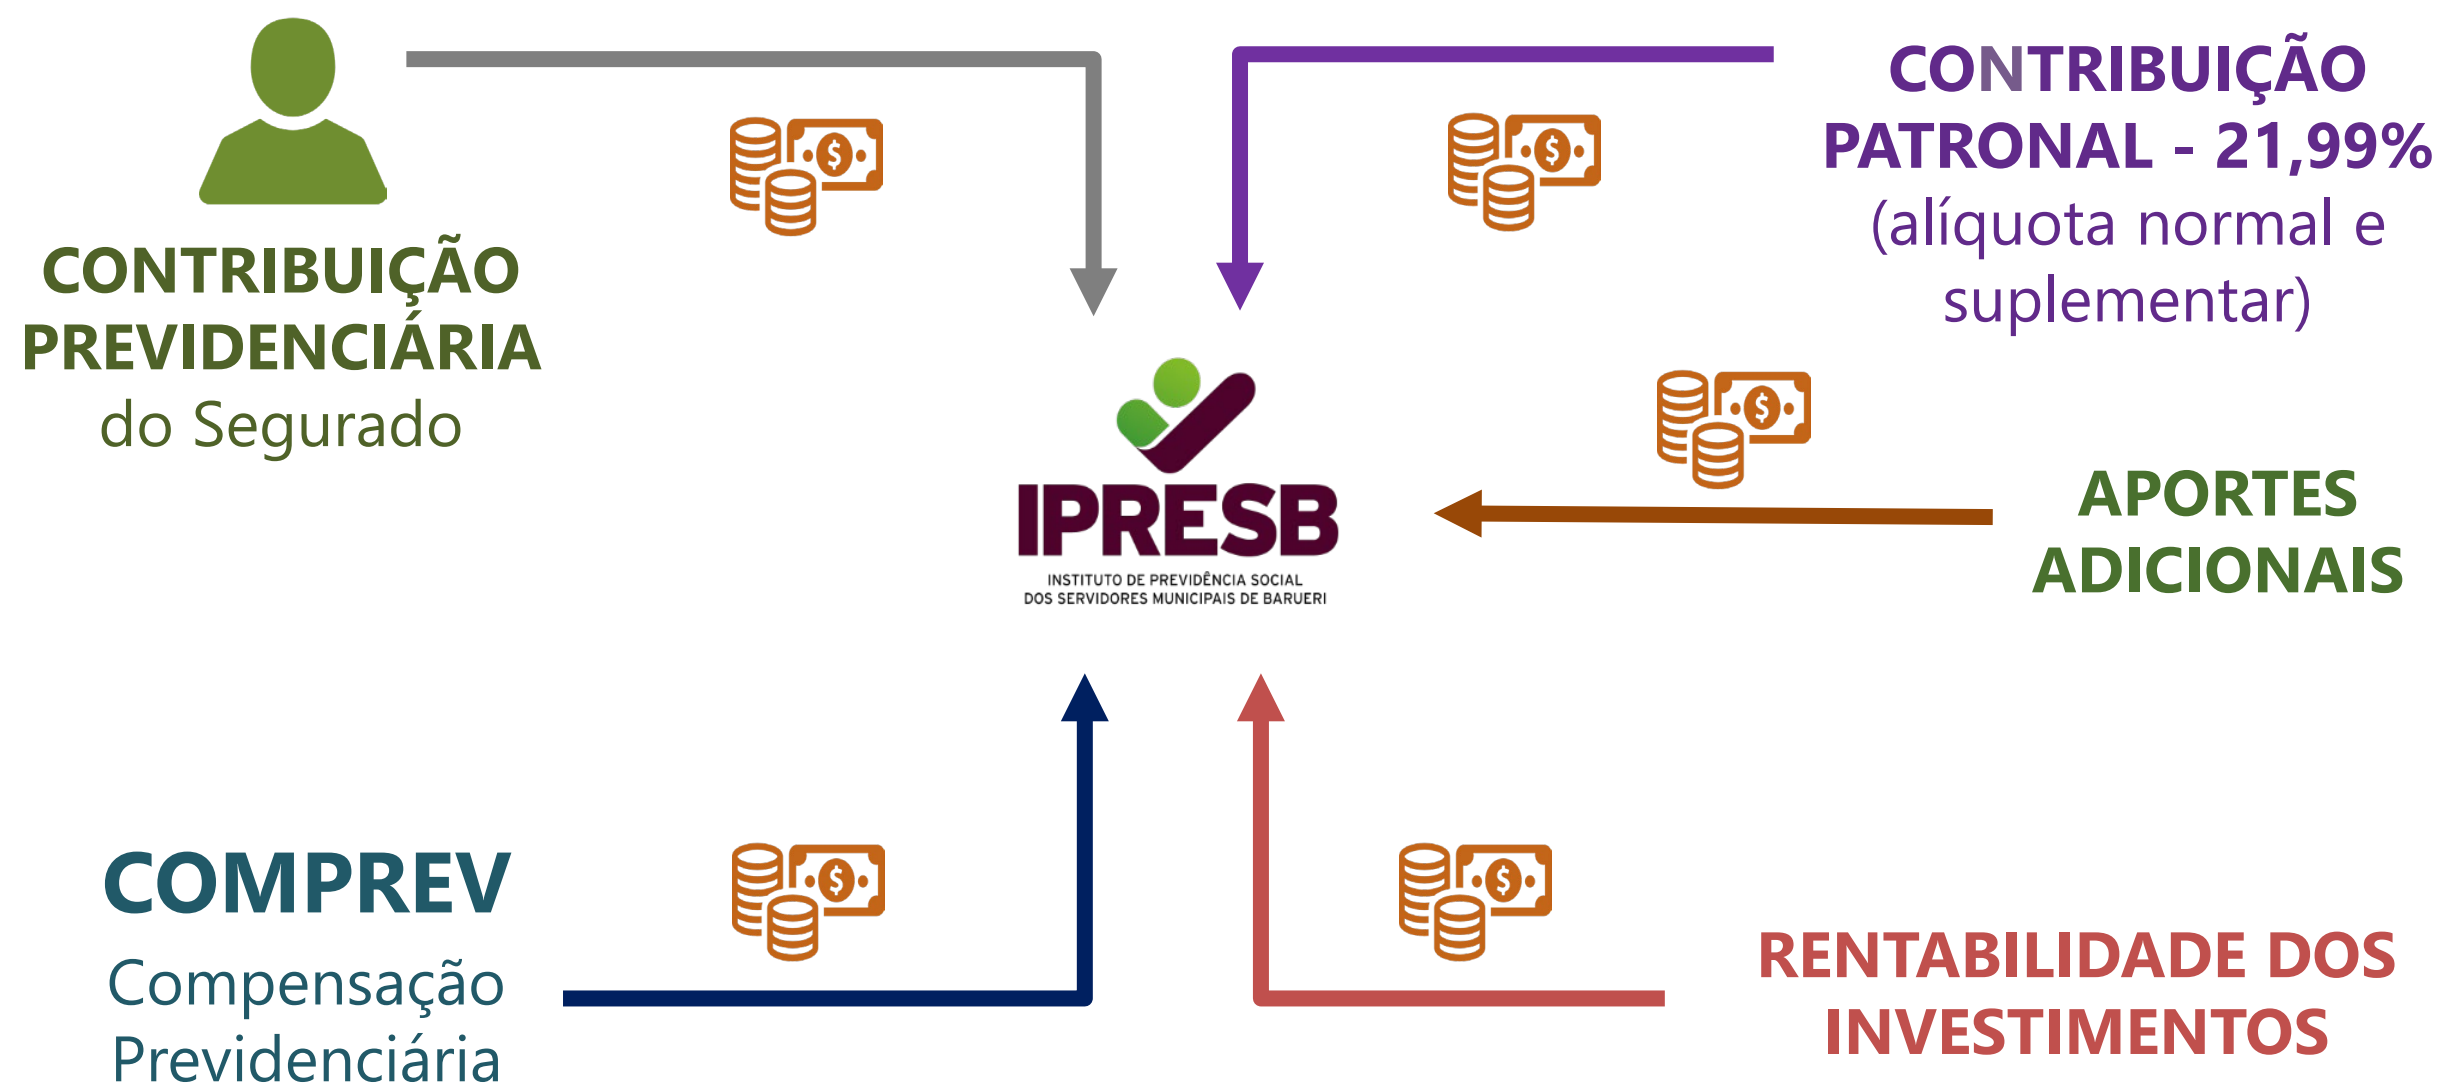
CONTRIBUIÇÃO PREVIDENCIÁRIA do Segurado

CONTRIBUIÇÃO PATRONAL - 21,99% (alíquota normal e suplementar)

IPRESB
INSTITUTO DE PREVIDÊNCIA SOCIAL DOS SERVIDORES MUNICIPAIS DE BARUERI

APORTES ADICIONAIS

COMPREV
Compensação Previdenciária

RENTABILIDADE DOS INVESTIMENTOS